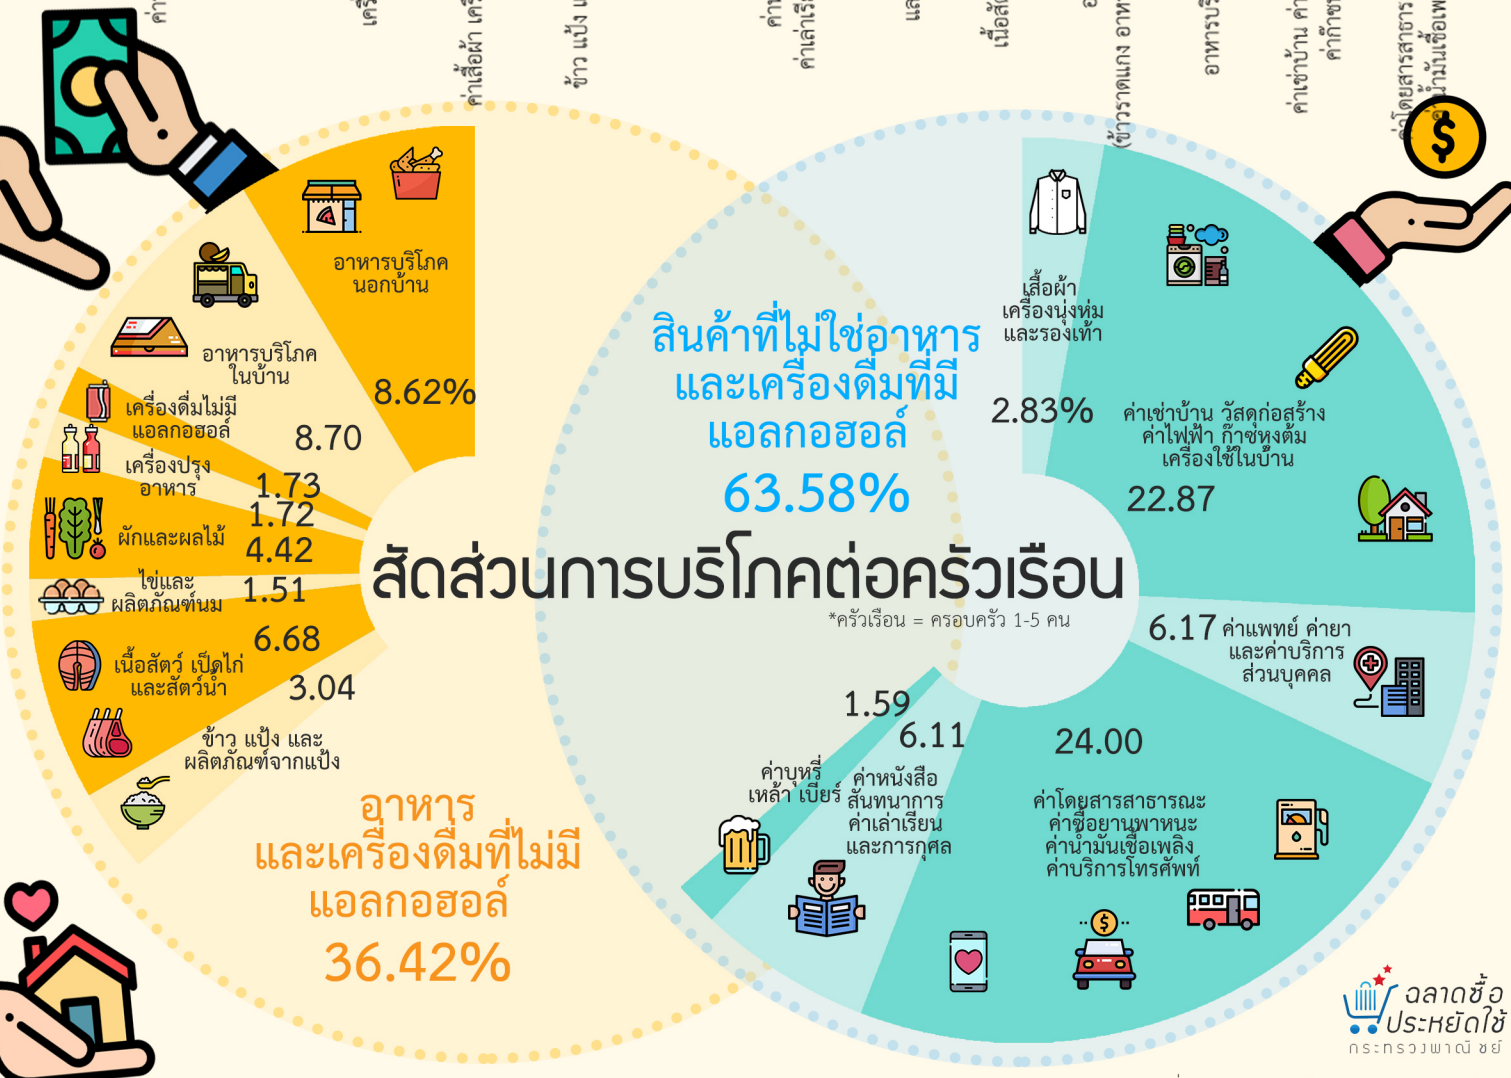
สัดส่วนการบริโภคต่อครัวเรือน

*ครัวเรือน = ครอบครัว 1-5 คน

สินค้าที่ไม่ใช่อาหาร และเครื่องดื่มที่มีแอลกอฮอล์
63.58%

อาหาร และเครื่องดื่มที่ไม่มีแอลกอฮอล์
36.42%

อาหารบริโภคนอกบ้าน
8.62%

อาหารบริโภคในบ้าน
8.70

เครื่องดื่มไม่มีแอลกอฮอล์
1.73

เครื่องปรุงอาหาร
1.72

ผักและผลไม้
4.42

ไข่และผลิตภัณฑ์นม
1.51

เนื้อสัตว์ เป็ดไก่ และสัตว์น้ำ
6.68

ข้าว แป้ง และผลิตภัณฑ์จากแป้ง
3.04

เสื้อผ้า เครื่องนุ่งห่ม และรองเท้า
2.83%

ค่าเช่าบ้าน วัสดุก่อสร้าง ค่าไฟฟ้า ก๊าซหุงต้ม เครื่องใช้ในบ้าน
22.87

6.17 ค่าแพทย์ ค่ายา และค่าบริการส่วนบุคคล

24.00
ค่าโดยสารสาธารณะ ค่าซื้อยานพาหนะ ค่าน้ำมันเชื้อเพลิง ค่าบริการโทรศัพท์

6.11
ค่าหนังสือ สันทนาการ ค่าเล่าเรียน และการกุศล

1.59
ค่าบุหรี่ เหล้า เบียร์

ฉลาดซื้อ ประหยัดใช้
กระทรวงพาณิชย์